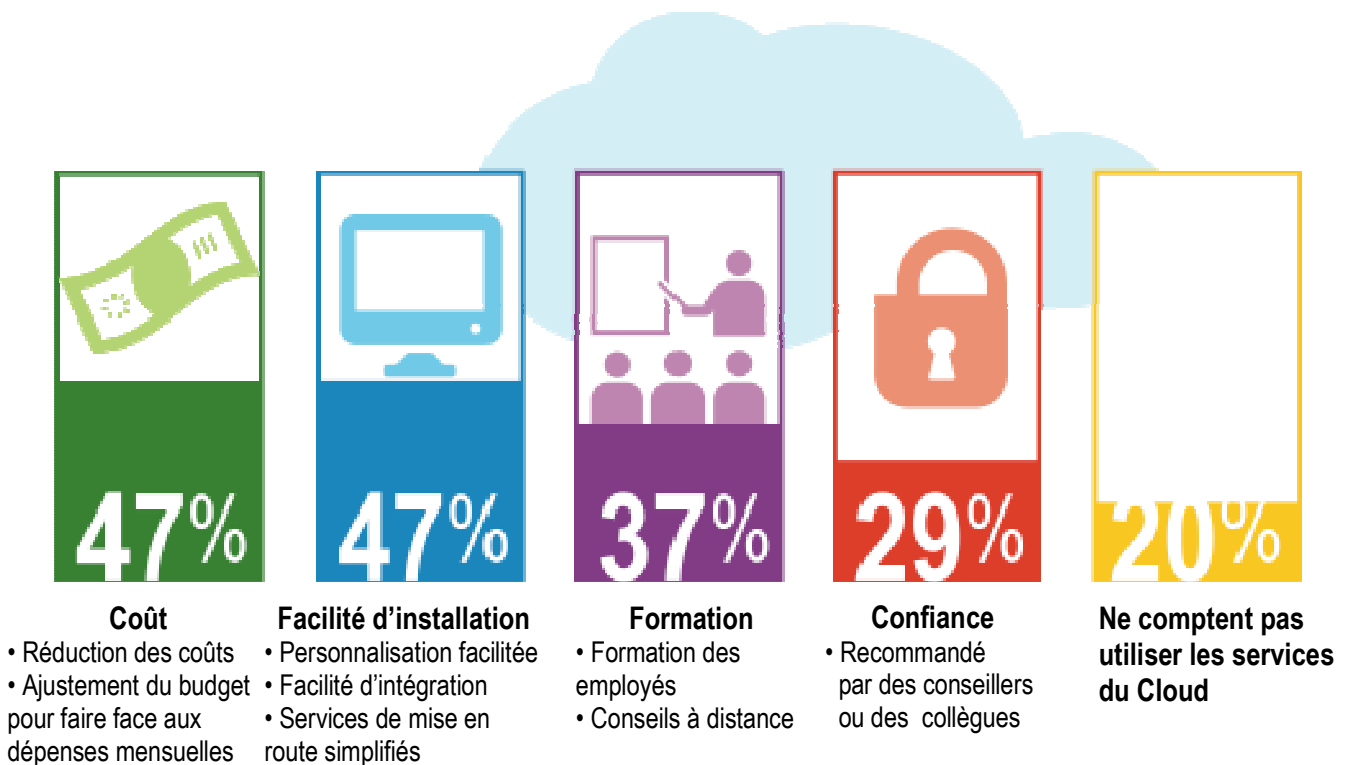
47%

Coût
• Réduction des coûts
• Ajustement du budget pour faire face aux dépenses mensuelles

47%

Facilité d'installation
• Personnalisation facilitée
• Facilité d'intégration
• Services de mise en route simplifiés

37%

Formation
• Formation des employés
• Conseils à distance

29%

Confiance
• Recommandé par des conseillers ou des collègues

20%

Ne comptent pas utiliser les services du Cloud